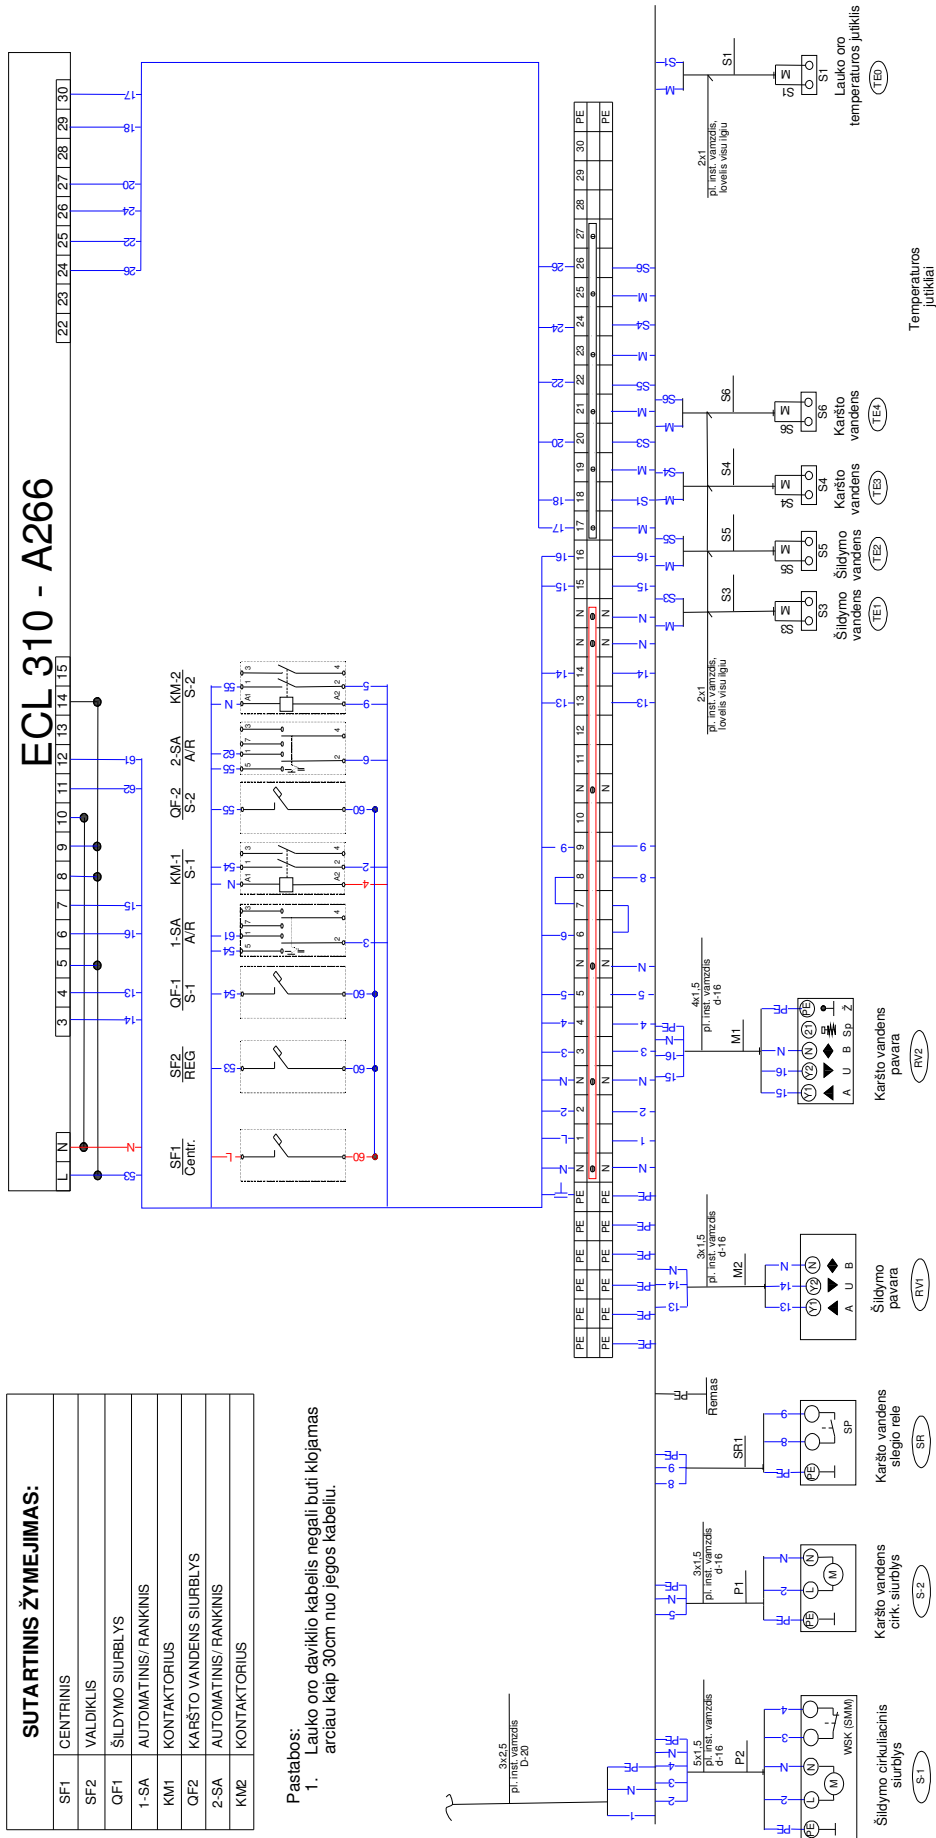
ECL 310 - A266

L N 3 4 5 6 7 8 9 10 11 12 13 14 15

22 23 24 25 26 27 28 29 30

SF1 Centr.
SF2 REG
QF-1 S-1
1-SA A/R
KM-1 S-1
QF-2 S-2
2-SA A/R
KM-2 S-2

SUTARTINIS ŽYMEJIMAS:

| | |
|---|---|
| SF1 | CENTRINIS |
| SF2 | VALDIKLIS |
| QF1 | ŠILDYMO SIURBLYS |
| 1-SA | AUTOMATINIS/ RANKINIS |
| KM1 | KONTAKTORIUS |
| QF2 | KARŠTO VANDENS SIURBLYS |
| 2-SA | AUTOMATINIS/ RANKINIS |
| KM2 | KONTAKTORIUS |

Pastabos:
1. Lauko oro daviklio kabelis negali buti klojamas arciau kaip 30cm nuo jegos kabeliu.

Lauko oro temperatūros jutiklis
TE0

Temperatūros jutikliai

Šildymo vandens TE1
Šildymo vandens TE2
Karšto vandens TE3
Karšto vandens TE4

2x1 pl. inst. vamzdis, lovelis visu ilgiu

Karšto vandens pavara RV2
4x1,5 pl. inst. vamzdis d-16
M1

Šildymo pavara RV1
3x1,5 pl. inst. vamzdis d-16
M2

Remas

Karšto vandens slegio rele SR
SR1
SP

Karšto vandens cirk. siurblys S-2
3x1,5 pl. inst. vamzdis d-16
P1

Šildymo cirkuliacinis siurblys S-1
5x1,5 pl. inst. vamzdis d-16
P2
WSK (SMM)

3x2,5 pl. inst. vamzdis D-20